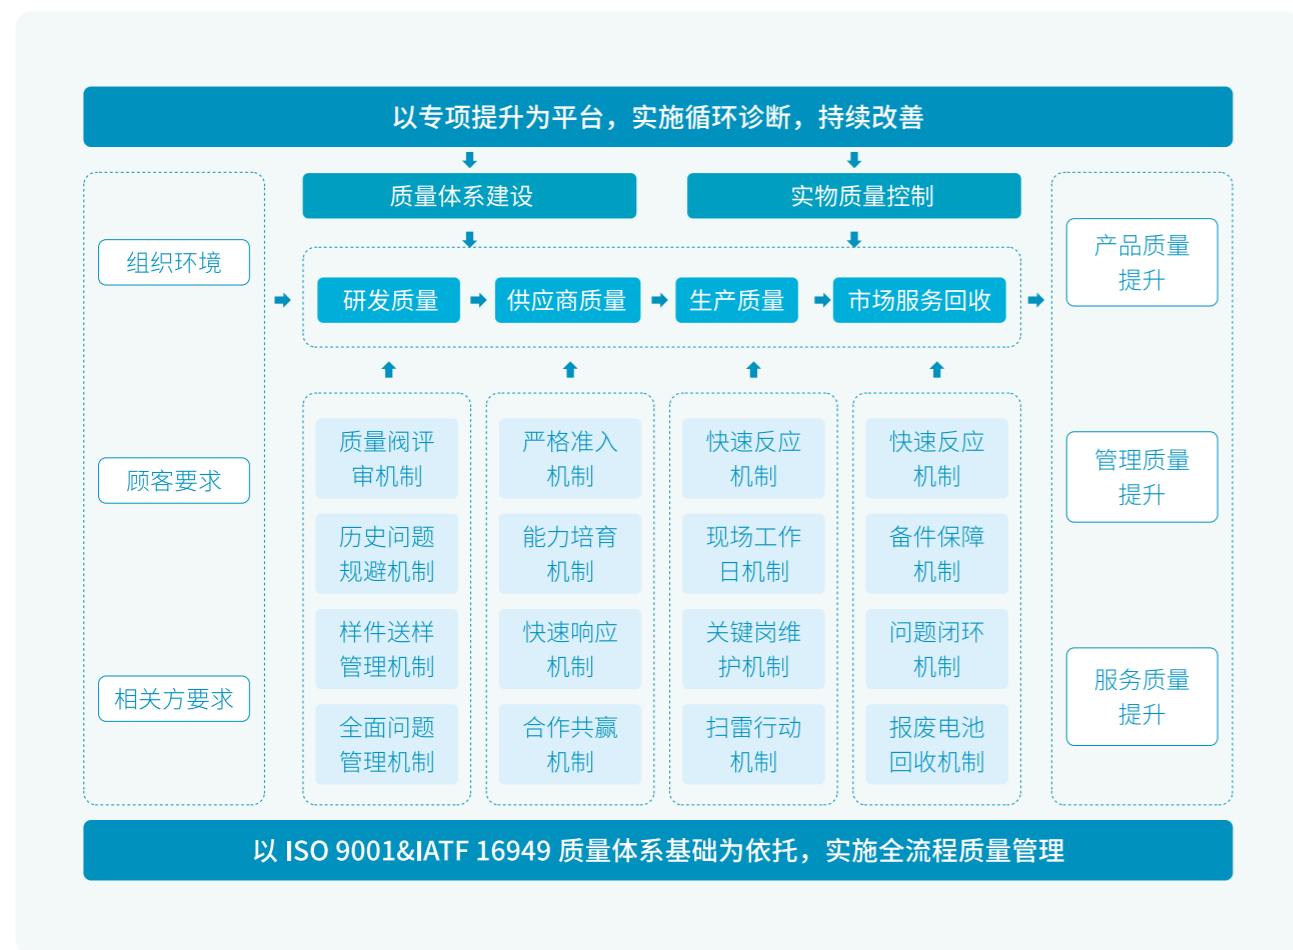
以专项提升为平台，实施循环诊断，持续改善

质量体系建设

实物质量控制

组织环境

顾客要求

相关方要求

研发质量

供应商质量

生产质量

市场服务回收

质量阀评审机制

历史问题规避机制

样件送样管理机制

全面问题管理机制

严格准入机制

能力培育机制

快速响应机制

合作共赢机制

快速反应机制

现场工作日机制

关键岗维护机制

扫雷行动机制

快速反应机制

备件保障机制

问题闭环机制

报废电池回收机制

产品质量提升

管理质量提升

服务质量提升

以 ISO 9001&IATF 16949 质量体系基础为依托，实施全流程质量管理